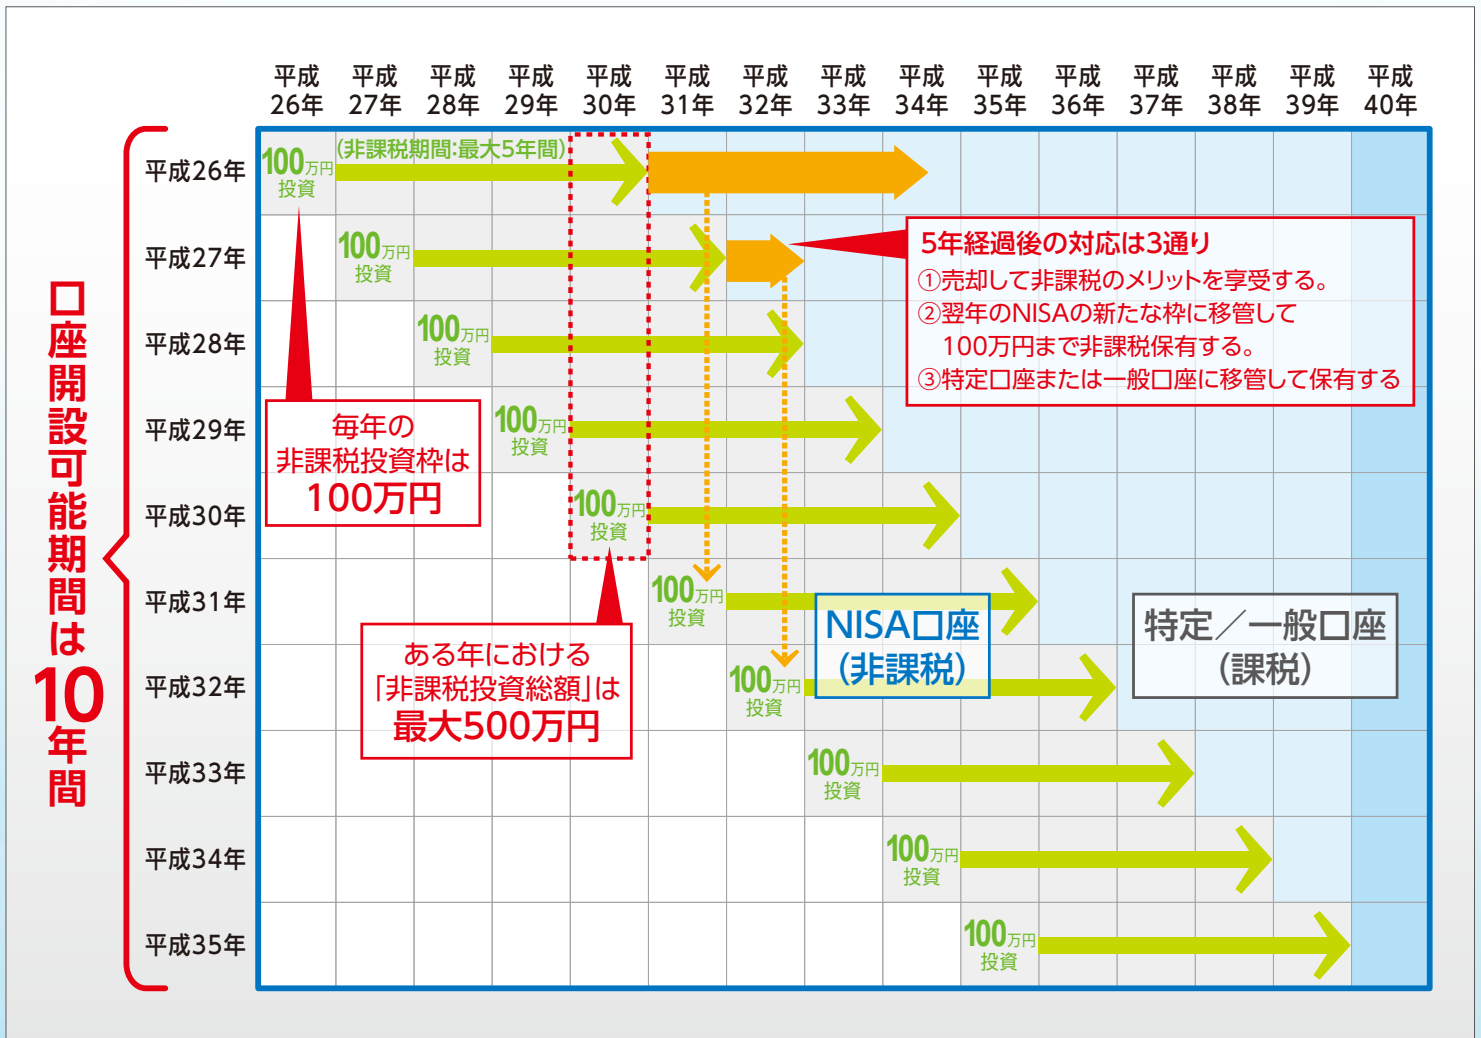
平成26年 平成27年 平成28年 平成29年 平成30年 平成31年 平成32年 平成33年 平成34年 平成35年 平成36年 平成37年 平成38年 平成39年 平成40年

口座開設可能期間は10年間

平成26年
100万円 投資
(非課税期間:最大5年間)

平成27年
100万円 投資

平成28年
100万円 投資

平成29年
100万円 投資

平成30年
100万円 投資

平成31年
100万円 投資

平成32年
100万円 投資

平成33年
100万円 投資

平成34年
100万円 投資

平成35年
100万円 投資

5年経過後の対応は3通り
①売却して非課税のメリットを享受する。
②翌年のNISAの新たな枠に移管して
100万円まで非課税保有する。
③特定口座または一般口座に移管して保有する

毎年の
非課税投資枠は
100万円

ある年における
「非課税投資総額」は
最大500万円

NISA口座
(非課税)

特定/一般口座
(課税)